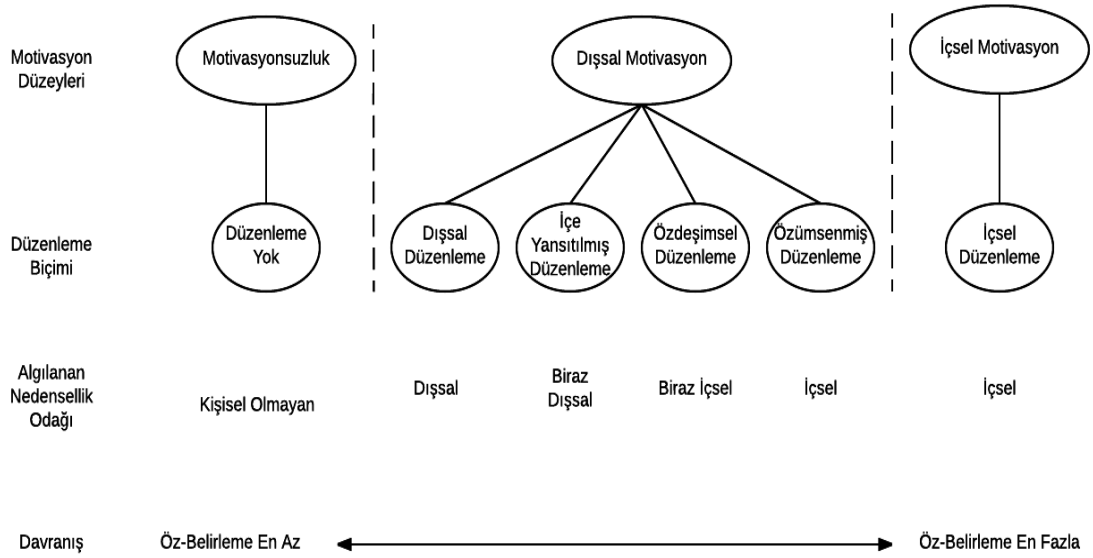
Motivasyon Düzeyleri

Motivasyonsuzluk

Dışsal Motivasyon

İçsel Motivasyon

Düzenleme Biçimi

Düzenleme Yok

Dışsal Düzenleme

İçe Yansıtılmış Düzenleme

Özdeşimsel Düzenleme

Özümsenmiş Düzenleme

İçsel Düzenleme

Algılanan Nedensellik Odağı

Kişisel Olmayan

Dışsal

Biraz Dışsal

Biraz İçsel

İçsel

İçsel

Davranış

Öz-Belirleme En Az

Öz-Belirleme En Fazla